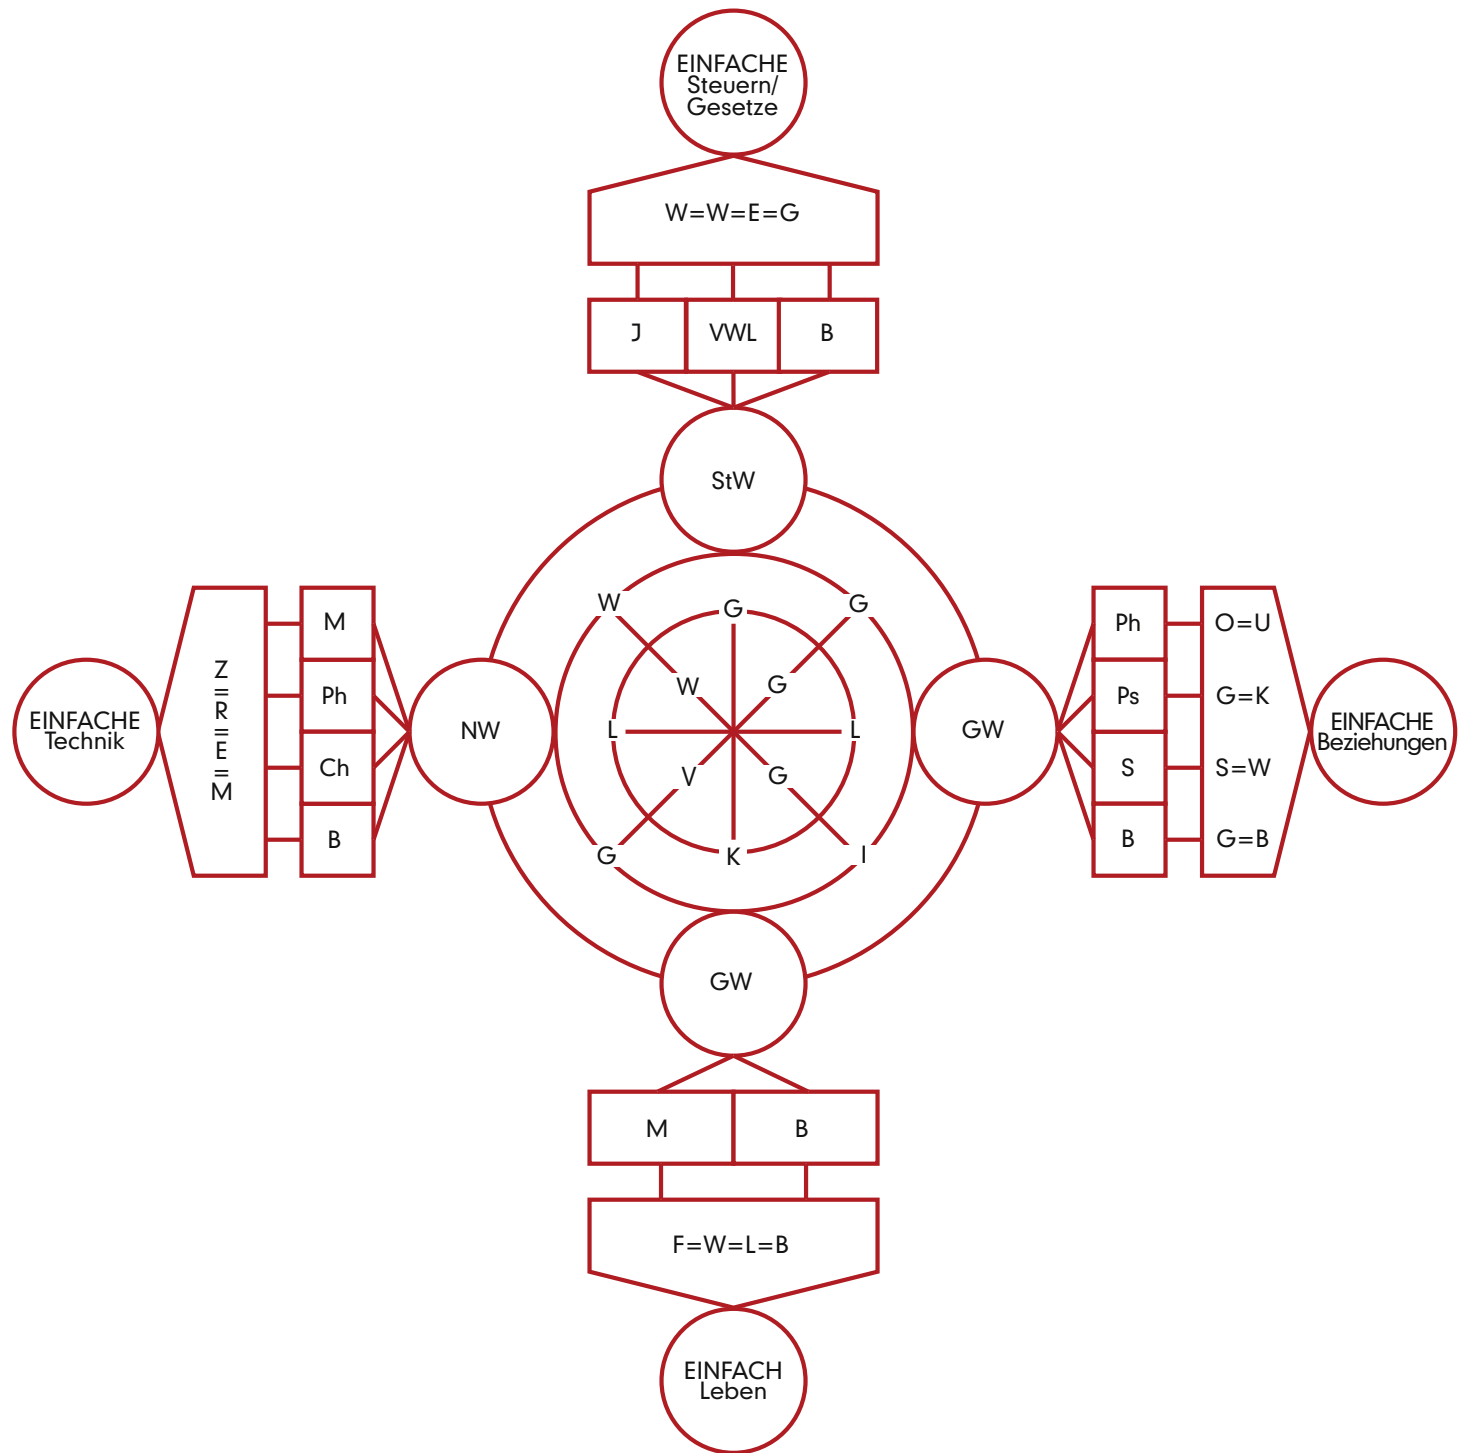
EINFACHE Steuern/ Gesetze

W=W=E=G

J

VWL

B

StW

EINFACHE Technik

Z = R = E = M

M

Ph

Ch

B

NW

W

G

G

W

G

L

L

V

G

G

K

I

GW

Ph

Ps

S

B

O=U

G=K

S=W

G=B

EINFACHE Beziehungen

GW

M

B

F=W=L=B

EINFACH Leben